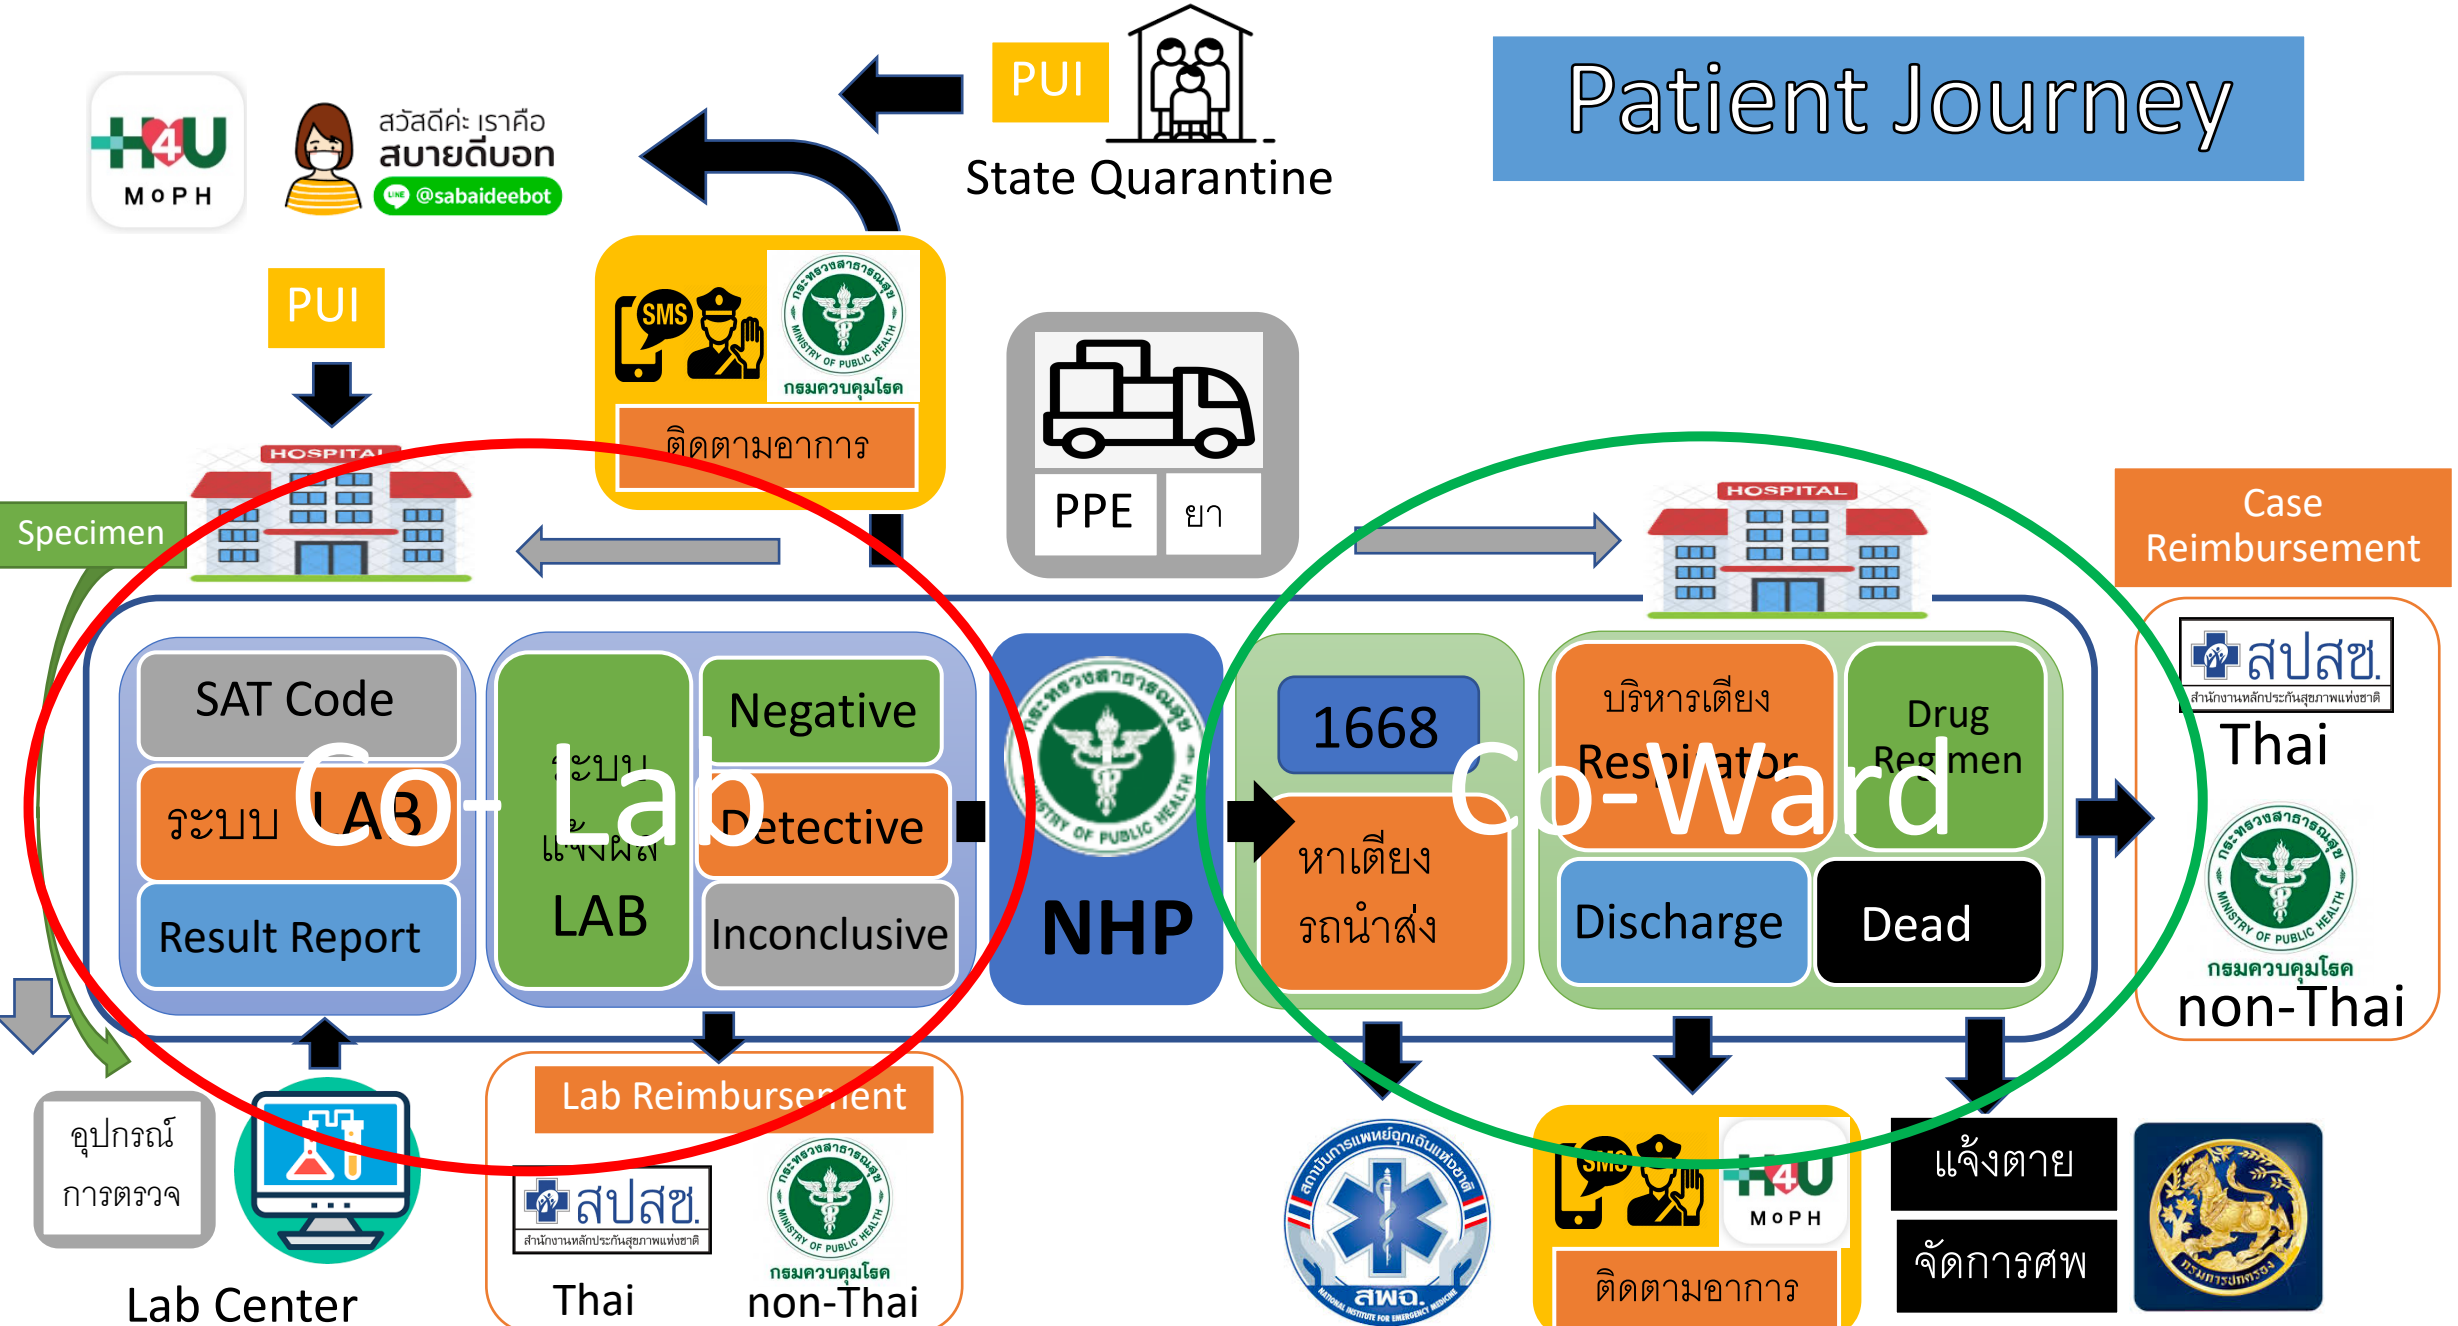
Patient Journey

PUI
State Quarantine

H4U
MoPH

สวัสดีค่ะ เราคือ
สบายดีบอท
@sabaideebot

PUI

SMS
กระทรวงสาธารณสุข
MINISTRY OF PUBLIC HEALTH
กรมควบคุมโรค
ติดตามอาการ

PPE
ยา

HOSPITAL
Specimen

HOSPITAL
Case Reimbursement

SAT Code
ระบบ LAB
Result Report

ระบบ แจ้งผล LAB
Negative
Detective
Inconclusive

Co-Lab

NHP

1668
หาเตียง รถนำส่ง

บริหารเตียง Respirator
Drug Regimen
Discharge
Dead

Co-Ward

สปสช.
สำนักงานหลักประกันสุขภาพแห่งชาติ
Thai
กรมควบคุมโรค
non-Thai

อุปกรณ์ การตรวจ
Lab Center

Lab Reimbursement
สปสช.
สำนักงานหลักประกันสุขภาพแห่งชาติ
Thai
กรมควบคุมโรค
non-Thai

สถาบันการแพทย์ฉุกเฉินแห่งชาติ
สพฉ.
NATIONAL INSTITUTE FOR EMERGENCY MEDICINE

SMS
H4U
MoPH
ติดตามอาการ

แจ้งตาย
จัดการศพ
กระทรวงมหาดไทย